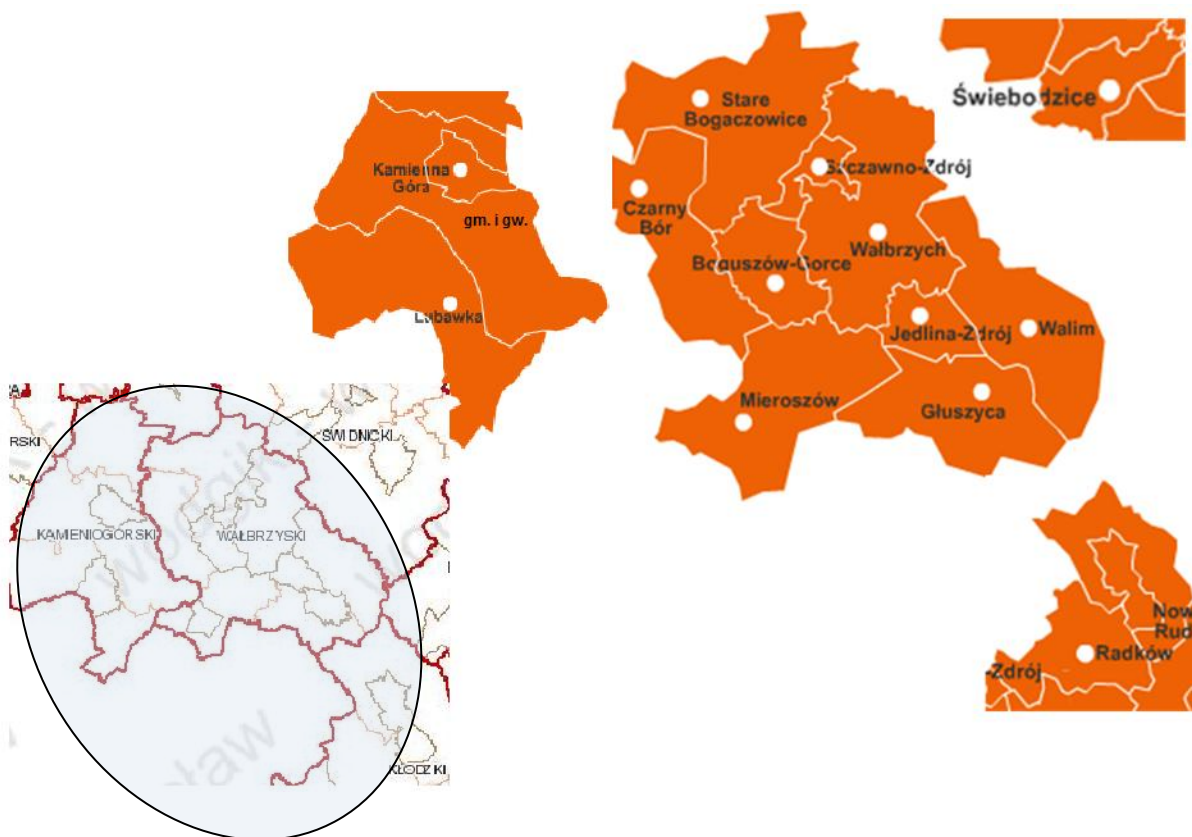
Stare Bogaczowice
Świebodzice
Kamienna Góra
Szczawno-Zdrój
gm. i gw.
Czarny Bór
Wałbrzych
Boguszów-Gorce
Lubawka
Jedlina-Zdrój
Walim
Mieroszów
Głuszyca
Nowa Rud
-Zdrój
Radków
RSKI
ŚWIDNICKI
KAMIENIOGÓRSKI
WAŁBRZYSKI
KŁODZKI